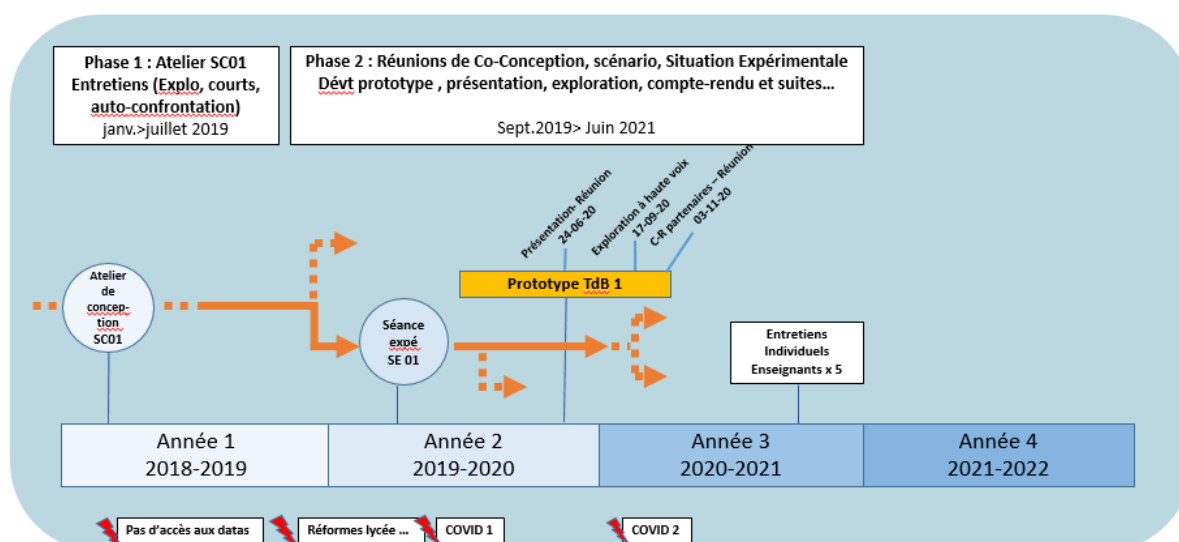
Phase 1 : Atelier SC01
Entretiens (Explo, courts, auto-confrontation)
janv.>juillet 2019

Phase 2 : Réunions de Co-Conception, scénario, Situation Expérimentale
Dévt prototype , présentation, exploration, compte-rendu et suites…
Sept.2019> Juin 2021

Présentation- Réunion
24-06-20

Exploration à haute voix
17-09-20

C-R partenaires – Réunion
03-11-20

Prototype TdB 1

Atelier de conception SC01

Séance expé SE 01

Entretiens Individuels Enseignants x 5

| Année 1 2018-2019 | Année 2 2019-2020 | Année 3 2020-2021 | Année 4 2021-2022 |
|---|---|---|---|

Pas d'accès aux datas

Réformes lycée …

COVID 1

COVID 2